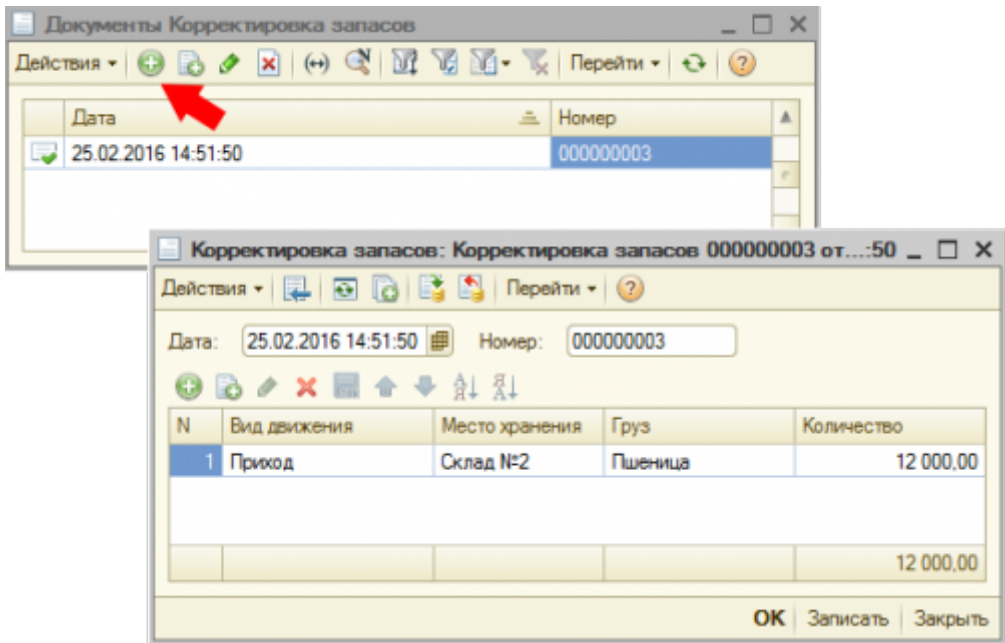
Документы Корректировка запасов

Действия ▾ Перейти ▾

| Дата | Номер |
|---|---|
| 25.02.2016 14:51:50 | 000000003 |

Корректировка запасов: Корректировка запасов 000000003 от...:50

Действия ▾ Перейти ▾

Дата: 25.02.2016 14:51:50 Номер: 000000003

| N | Вид движения | Место хранения | Груз | Количество |
|---|---|---|---|---|
| 1 | Приход | Склад №2 | Пшеница | 12 000,00 |
| | | | | 12 000,00 |

OK Записать Закрыть